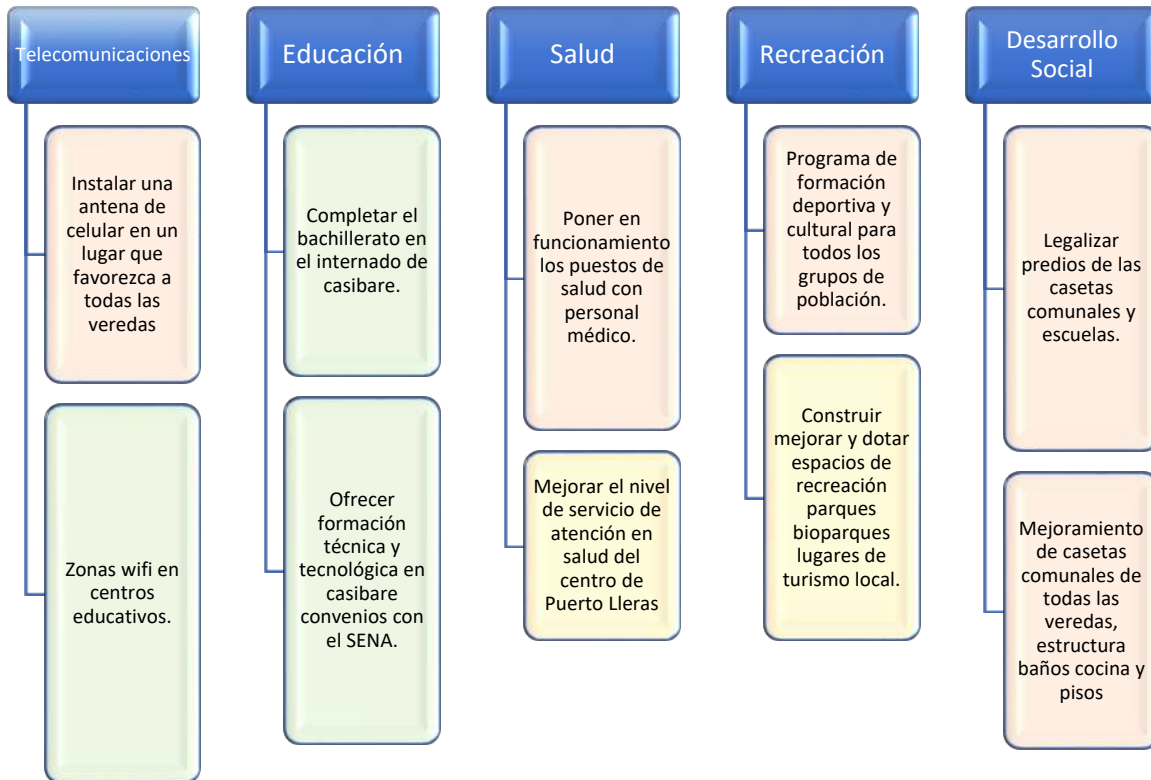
Telecomunicaciones

Instalar una antena de celular en un lugar que favorezca a todas las veredas

Zonas wifi en centros educativos.

Educación

Completar el bachillerato en el internado de casibare.

Ofrecer formación técnica y tecnológica en casibare convenios con el SENA.

Salud

Poner en funcionamiento los puestos de salud con personal médico.

Mejorar el nivel de servicio de atención en salud del centro de Puerto Lleras

Recreación

Programa de formación deportiva y cultural para todos los grupos de población.

Construir mejorar y dotar espacios de recreación parques bioparques lugares de turismo local.

Desarrollo Social

Legalizar predios de las casetas comunales y escuelas.

Mejoramiento de casetas comunales de todas las veredas, estructura baños cocina y pisos